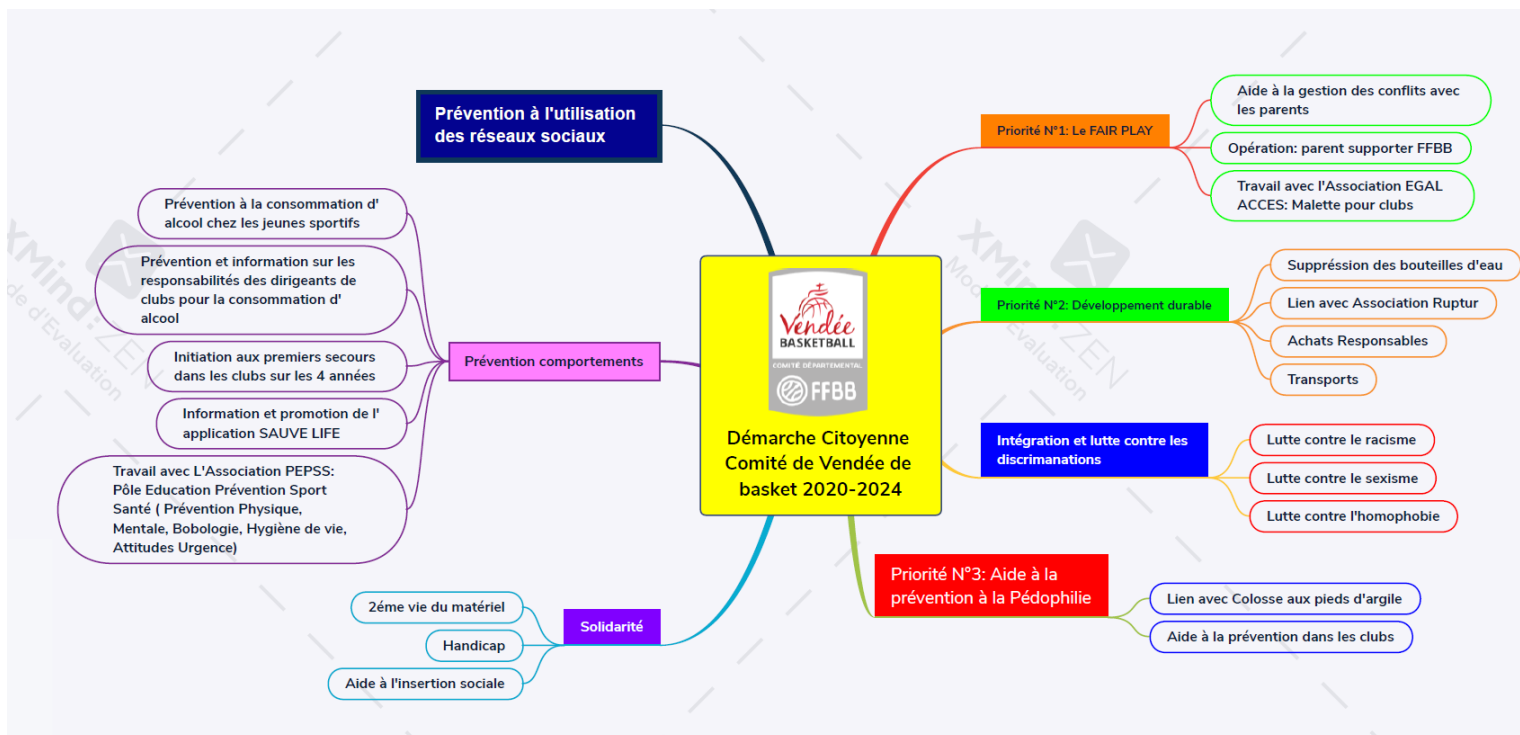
Démarche Citoyenne Comité de Vendée de basket 2020-2024

Vendée BASKETBALL COMITÉ DÉPARTEMENTAL FFBB

Prévention à l'utilisation des réseaux sociaux

Prévention comportements

Prévention à la consommation d' alcool chez les jeunes sportifs

Prévention et information sur les responsabilités des dirigeants de clubs pour la consommation d' alcool

Initiation aux premiers secours dans les clubs sur les 4 années

Information et promotion de l' application SAUVE LIFE

Travail avec L'Association PEPSS: Pôle Education Prévention Sport Santé ( Prévention Physique, Mentale, Bobologie, Hygiène de vie, Attitudes Urgence)

Solidarité

2éme vie du matériel

Handicap

Aide à l'insertion sociale

Priorité N°1: Le FAIR PLAY

Aide à la gestion des conflits avec les parents

Opération: parent supporter FFBB

Travail avec l'Association EGAL ACCES: Malette pour clubs

Priorité N°2: Développement durable

Suppréssion des bouteilles d'eau

Lien avec Association Ruptur

Achats Responsables

Transports

Intégration et lutte contre les discrimanations

Lutte contre le racisme

Lutte contre le sexisme

Lutte contre l'homophobie

Priorité N°3: Aide à la prévention à la Pédophilie

Lien avec Colosse aux pieds d'argile

Aide à la prévention dans les clubs

XMind: ZEN Mode d'Évaluation